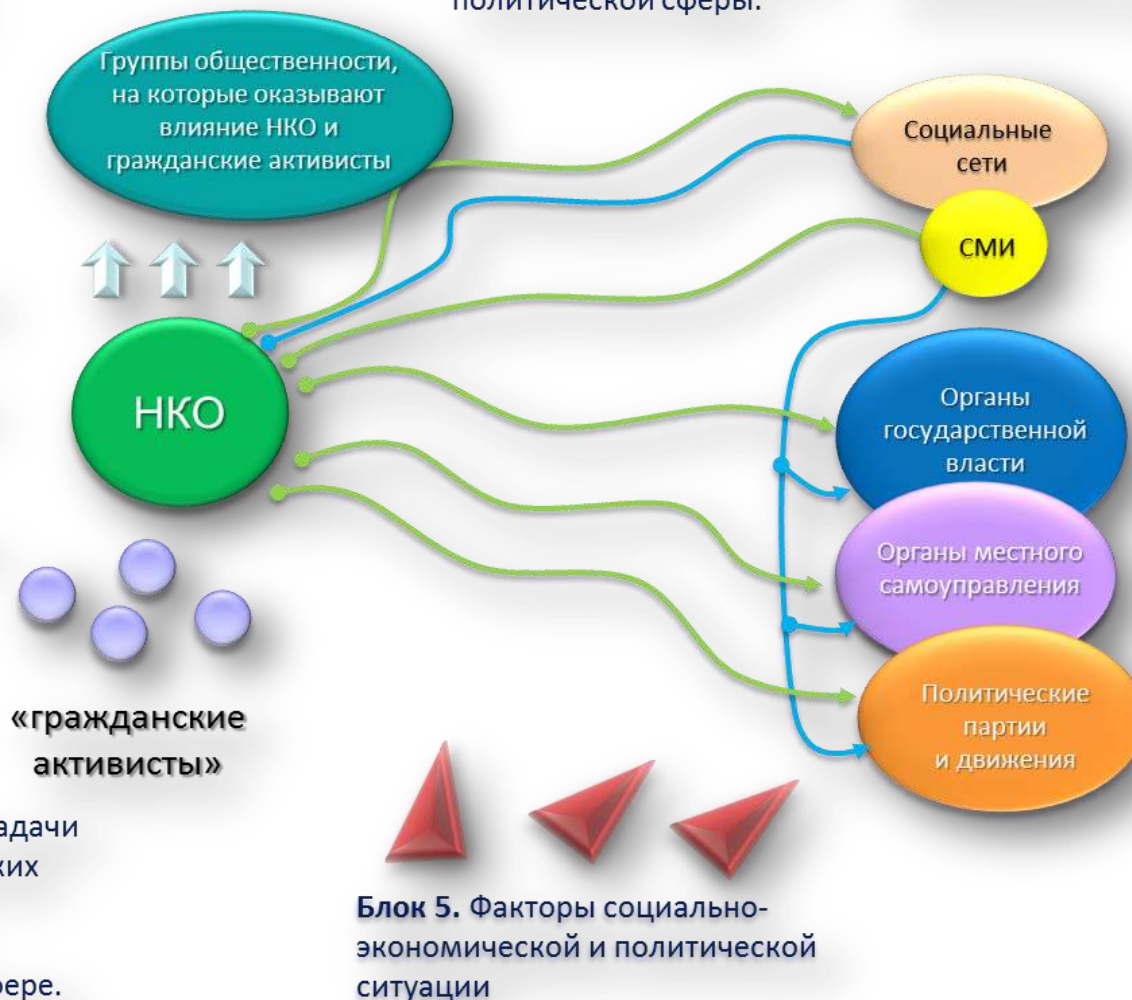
политической сферы.

Группы общественности, на которые оказывают влияние НКО и гражданские активисты

Социальные сети

СМИ

НКО

Органы государственной власти

Органы местного самоуправления

Политические партии и движения

«гражданские активисты»

адачи
ких

ере.

**Блок 5.** Факторы социально-экономической и политической ситуации